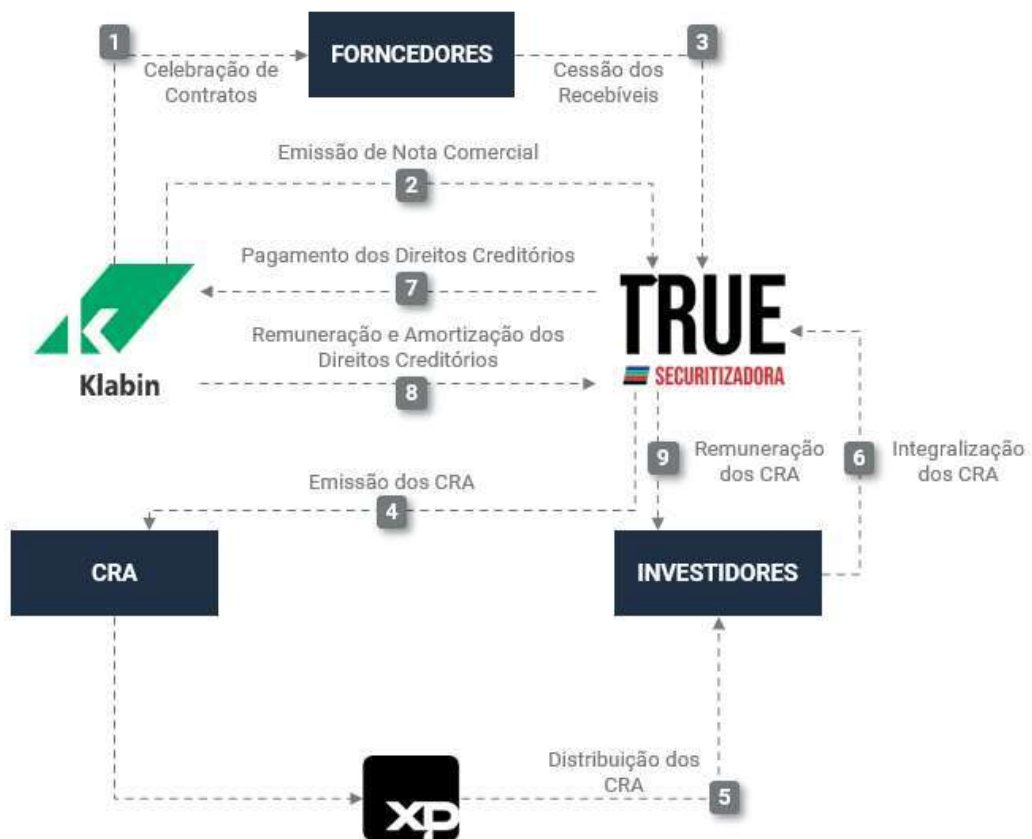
1
Celebração de Contratos

FORNCEDORES

3
Cessão dos Recebíveis

Emissão de Nota Comercial
2

Pagamento dos Direitos Creditórios
7

Klabin

TRUE
SECURITIZADORA

Remuneração e Amortização dos Direitos Creditórios
8

9
Remuneração dos CRA

6
Integralização dos CRA

Emissão dos CRA
4

CRA

INVESTIDORES

Distribuição dos CRA
5

XP